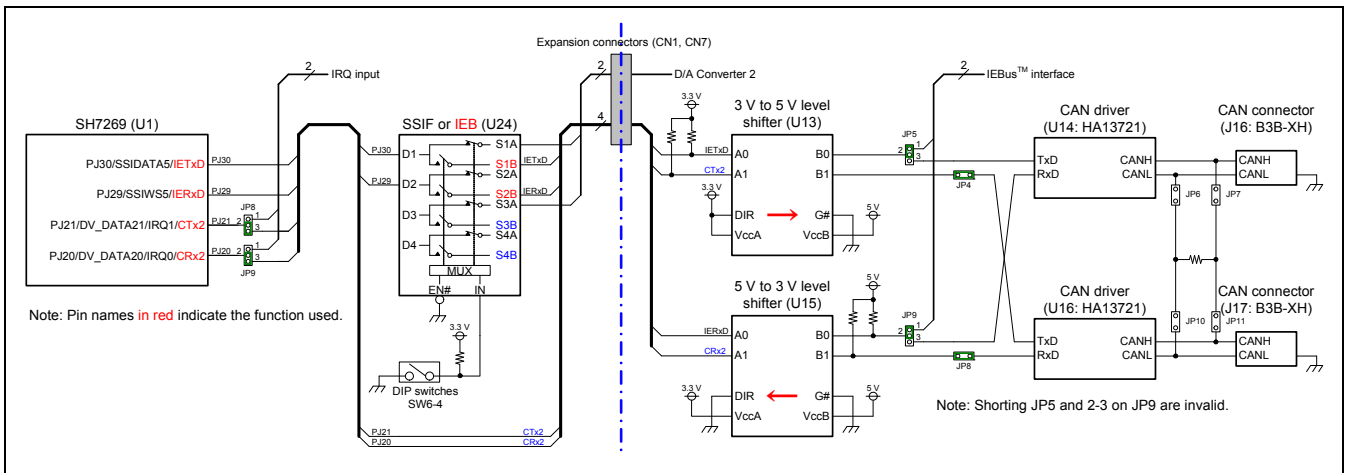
Expansion connectors (CN1, CN7)

2 IRQ input

2 D/A Converter 2

2 IEBus™ interface

4

SH7269 (U1)

PJ30/SSIDATA5/IETxD PJ30

PJ29/SSIWS5/IERxD PJ29

PJ21/DV_DATA21/IRQ1/CTx2 PJ21 2 JP8 1 3

PJ20/DV_DATA20/IRQ0/CRx2 PJ20 2 1 3 JP9

Note: Pin names in red indicate the function used.

SSIF or IEB (U24)

PJ30 D1 S1A S1B PJ29 D2 S2A S2B D3 S3A S3B D4 S4A S4B MUX EN# IN

IETxD IERxD

3.3 V

DIP switches SW6-4

PJ21 CTx2
PJ20 CRx2

3.3 V

3 V to 5 V level shifter (U13)

IETxD A0 CTx2 A1 B0 B1

3.3 V DIR G# 5 V VccA VccB

JP5 2 1 3

JP4

CAN driver (U14: HA13721)

TxD RxD CANH CANL

CAN connector (J16: B3B-XH)

CANH CANL

JP6 JP7

5 V to 3 V level shifter (U15)

5 V

IERxD A0 CRx2 A1 B0 B1

JP9 2 1 3

JP8

3.3 V DIR G# 5 V VccA VccB

CAN driver (U16: HA13721)

TxD RxD CANH CANL

CAN connector (J17: B3B-XH)

JP10 JP11

CANH CANL

Note: Shorting JP5 and 2-3 on JP9 are invalid.